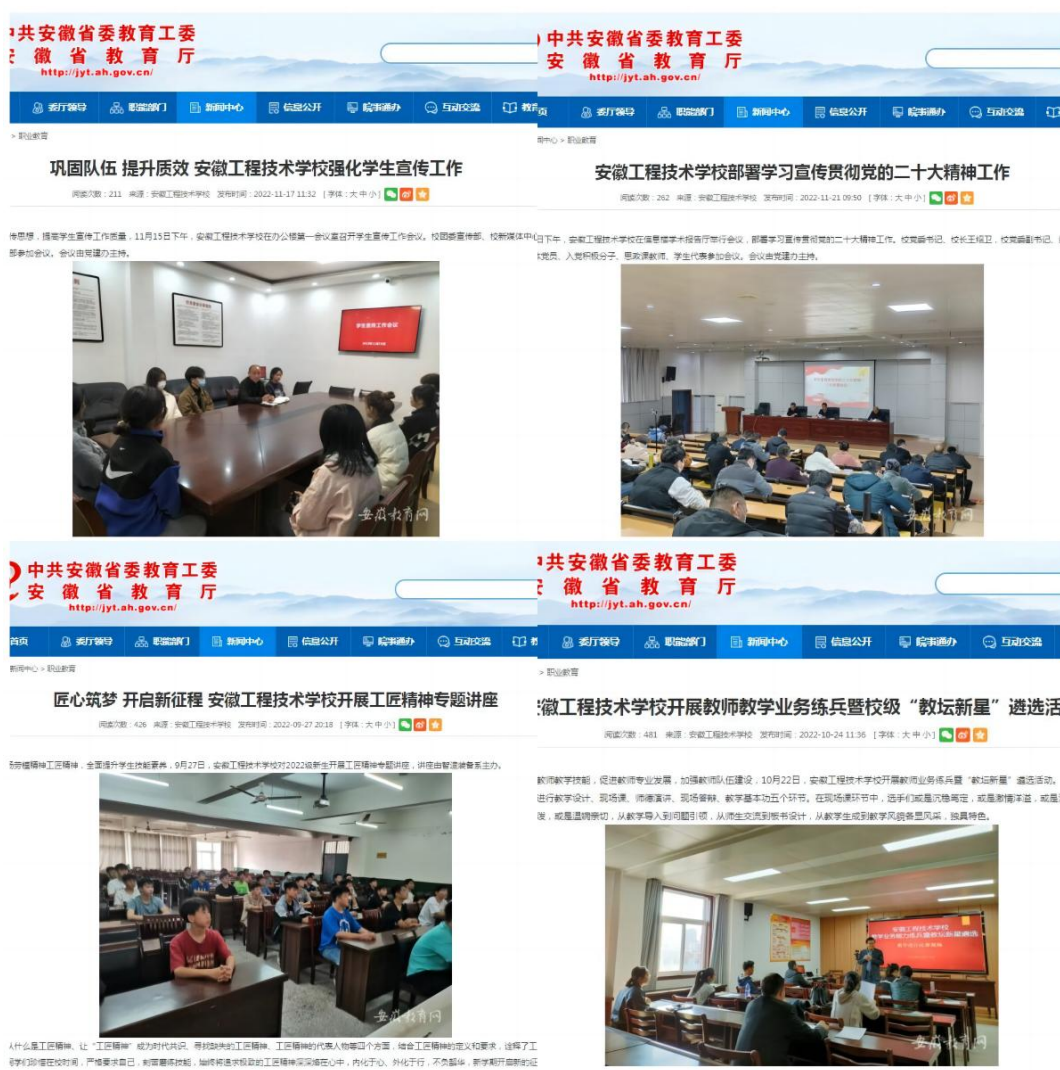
中共安徽省委教育工委
安徽省教育厅
http://jyt.ah.gov.cn/

委厅领导 | 职能部门 | 新闻中心 | 信息公开 | 综事通办 | 互动交流 | 教

> 职业教育

巩固队伍 提升质效 安徽工程技术学校强化学生宣传工作

阅读次数：211 来源：安徽工程技术学校 发布时间：2022-11-17 11:32 [字体：大 中 小]

传思想，提高学生宣传工作质量，11月15日下午，安徽工程技术学校在办公楼第一会议室召开学生宣传工作会议。校团委宣传部、校新媒体中心部参加会议。会议由党建办主持。

学生宣传工作会议

安徽教育网

中共安徽省委教育工委
安徽省教育厅
http://jyt.ah.gov.cn/

页 | 委厅领导 | 职能部门 | 新闻中心 | 信息公开 | 综事通办 | 互动交流

闻中心 > 职业教育

安徽工程技术学校部署学习宣传贯彻党的二十大精神工作

阅读次数：262 来源：安徽工程技术学校 发布时间：2022-11-21 09:50 [字体：大 中 小]

日下午，安徽工程技术学校在信息楼学术报告厅举行会议，部署学习宣传贯彻党的二十大精神工作。校党委书记、校长王föl卫，校党委副书记、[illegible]党员、入党积极分子、思政课教师、学生代表参加会议。会议由党建办主持。

安徽教育网

中共安徽省委教育工委
安徽省教育厅
http://jyt.ah.gov.cn/

首页 | 委厅领导 | 职能部门 | 新闻中心 | 信息公开 | 综事通办 | 互动交流 | 教

新闻中心 > 职业教育

匠心筑梦 开启新征程 安徽工程技术学校开展工匠精神专题讲座

阅读次数：426 来源：安徽工程技术学校 发布时间：2022-09-27 20:18 [字体：大 中 小]

扬劳模精神工匠精神，全面提升学生技能素养，9月27日，安徽工程技术学校对2022级新生开展工匠精神专题讲座，讲座由智能装备系主办。

么什么是工匠精神，让"工匠精神"成为时代共识，寻找缺失的工匠精神，工匠精神的代表人物等四个方面，结合工匠精神的定义和要求，诠释了工学们珍惜在校时间，严格要求自己，刻苦磨练技能，始终将追求极致的工匠精神深深植根心中，内化于心、外化于行，不负韶华，新学期开启新的征

安徽教育网

中共安徽省委教育工委
安徽省教育厅
http://jyt.ah.gov.cn/

委厅领导 | 职能部门 | 新闻中心 | 信息公开 | 综事通办 | 互动交流

> 职业教育

徽工程技术学校开展教师教学业务练兵暨校级“教坛新星”遴选活

阅读次数：481 来源：安徽工程技术学校 发布时间：2022-10-24 11:36 [字体：大 中 小]

教师教学技能，促进教师专业发展，加强教师队伍建设，10月22日，安徽工程技术学校开展教师业务练兵暨“教坛新星”遴选活动。进行教学设计、现场课、师德演讲、现场答辩、教学基本功五个环节。在现场课环节中，选手们或是沉稳笃定，或是激情洋溢，或是发，或是温婉亲切，从教学导入到问题引领，从师生交流到板书设计，从教学生成到教学风貌各显风采，独具特色。

安徽教育网